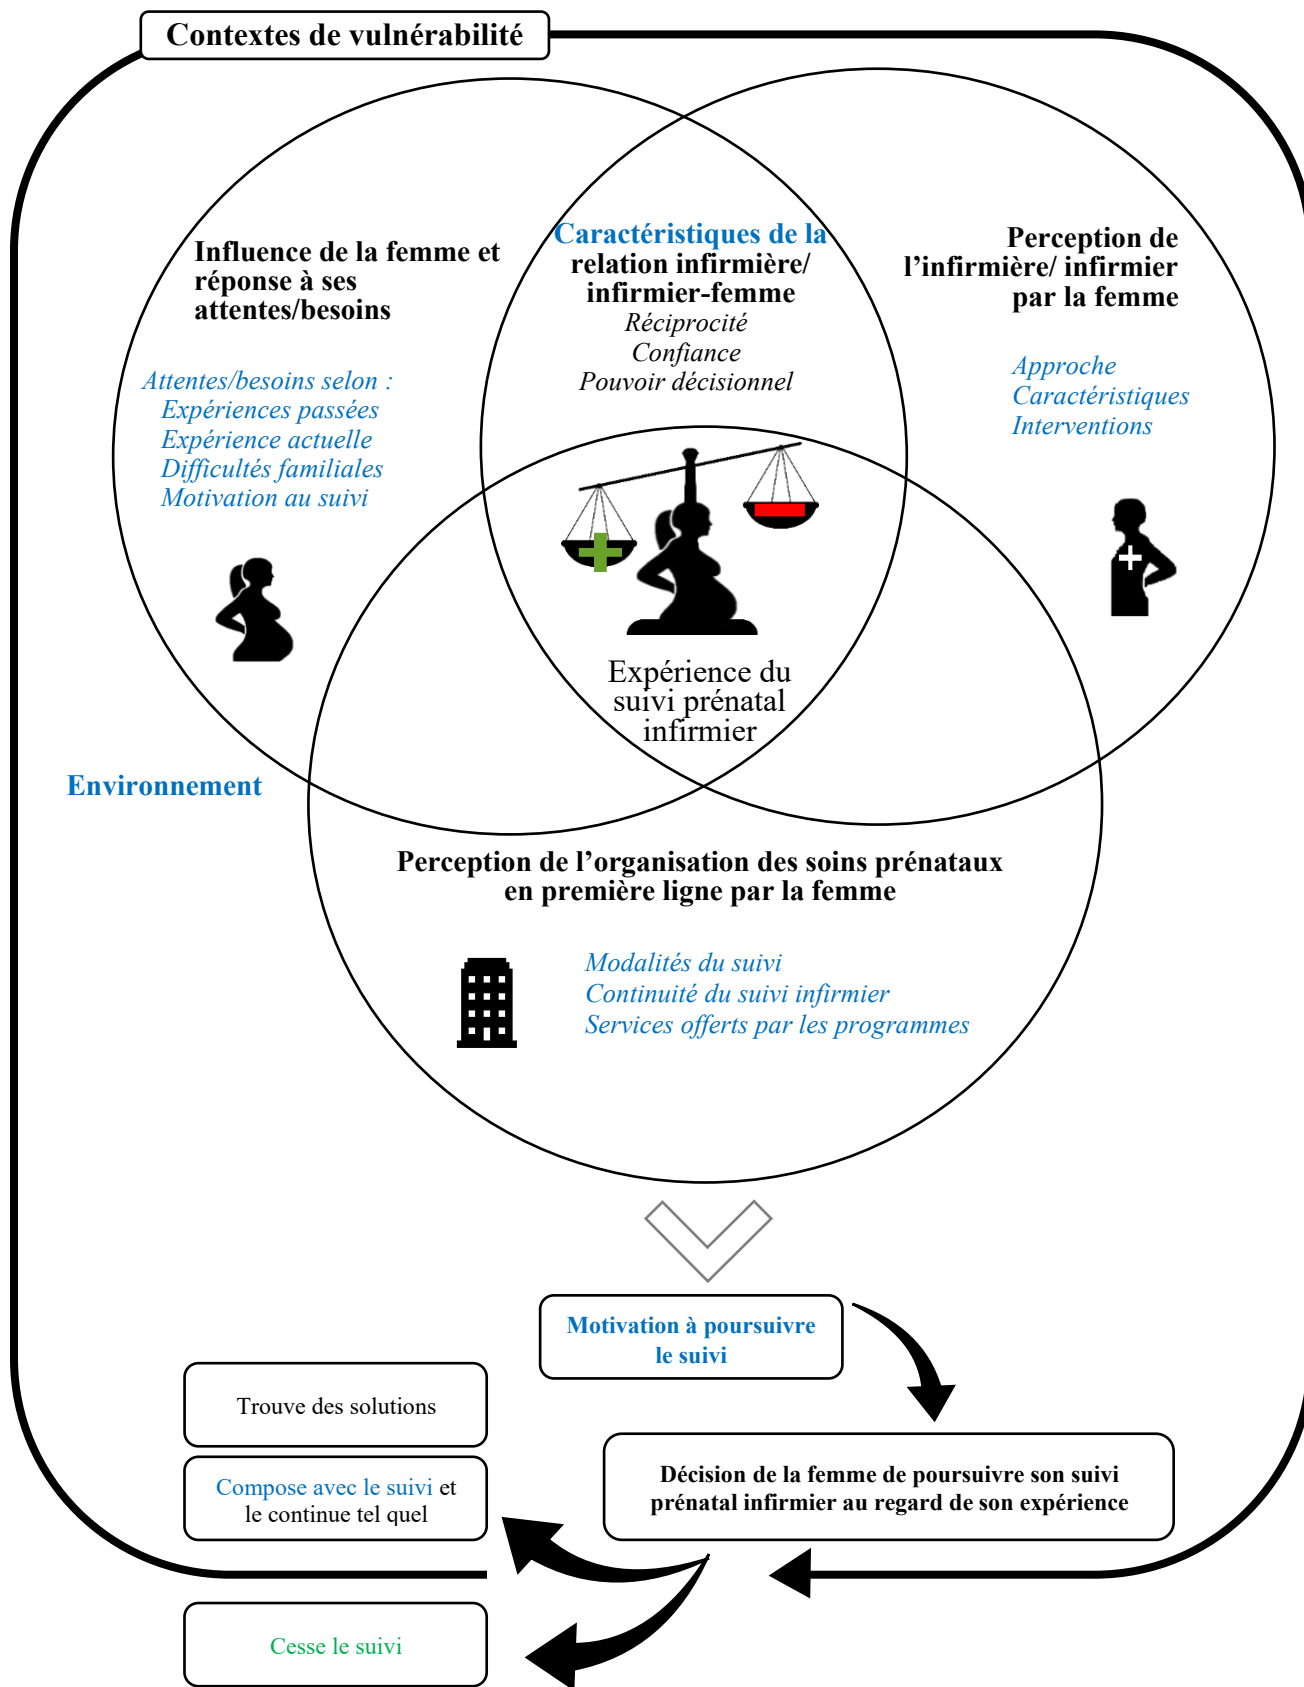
Contextes de vulnérabilité

Influence de la femme et réponse à ses attentes/besoins

Attentes/besoins selon :
Expériences passées
Expérience actuelle
Difficultés familiales
Motivation au suivi

Caractéristiques de la relation infirmière/ infirmier-femme
Réciprocité
Confiance
Pouvoir décisionnel

Perception de l'infirmière/ infirmier par la femme

Approche
Caractéristiques
Interventions

Expérience du suivi prénatal infirmier

Environnement

Perception de l'organisation des soins prénataux en première ligne par la femme

Modalités du suivi
Continuité du suivi infirmier
Services offerts par les programmes

Motivation à poursuivre le suivi

Trouve des solutions

Compose avec le suivi et le continue tel quel

Décision de la femme de poursuivre son suivi prénatal infirmier au regard de son expérience

Cesse le suivi